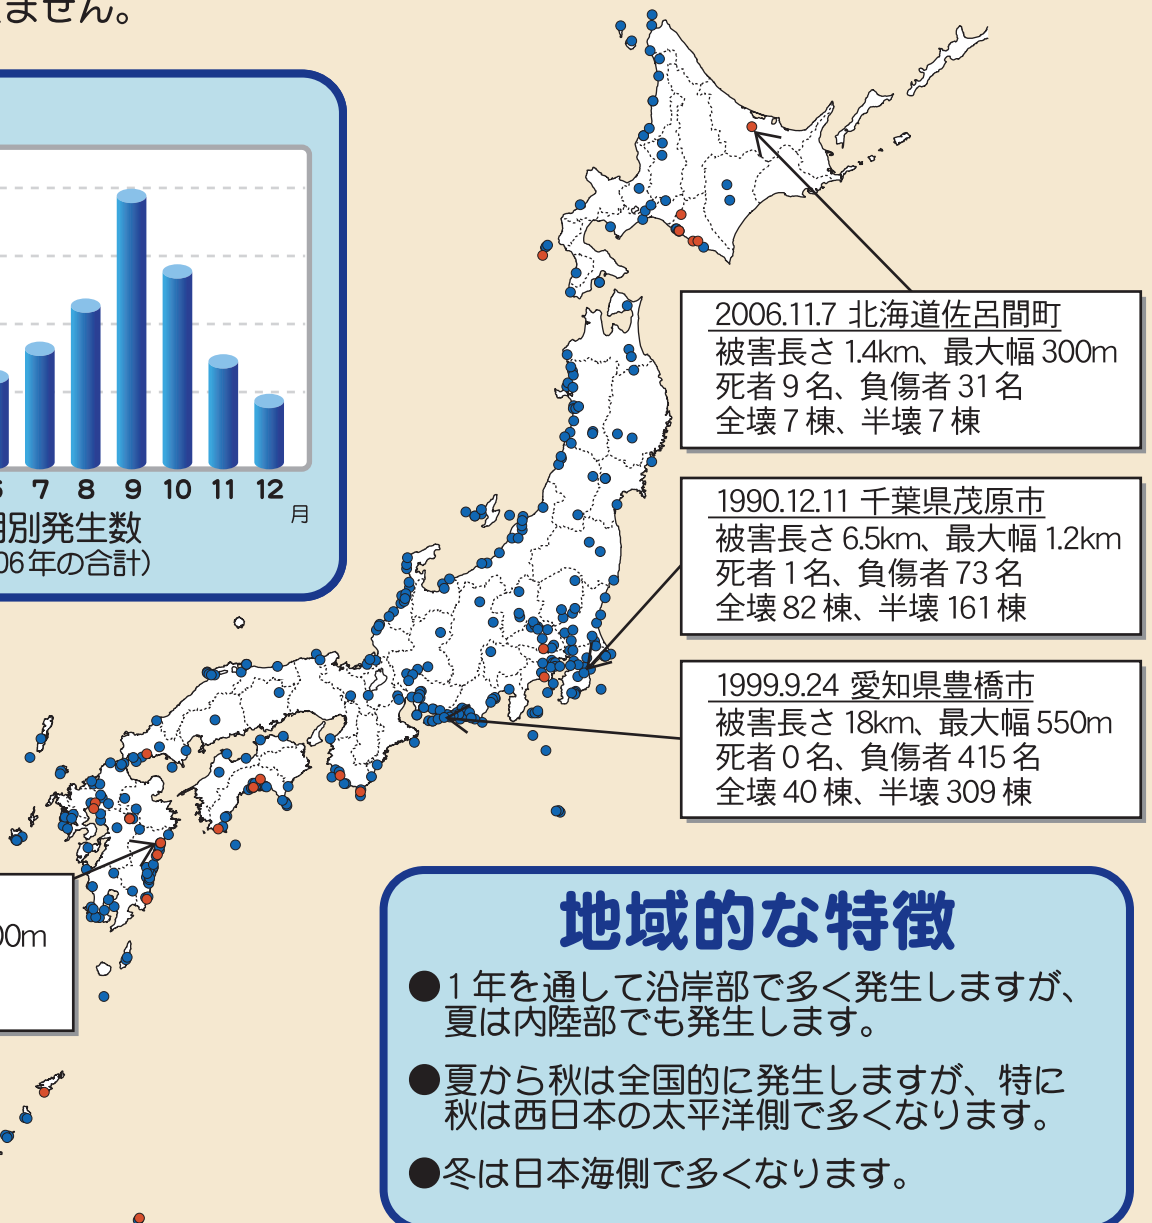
ません。

6 7 8 9 10 11 12 月
月別発生数
06年の合計)

2006.11.7 北海道佐呂間町
被害長さ 1.4km、最大幅 300m
死者 9 名、負傷者 31 名
全壊 7 棟、半壊 7 棟

1990.12.11 千葉県茂原市
被害長さ 6.5km、最大幅 1.2km
死者 1 名、負傷者 73 名
全壊 82 棟、半壊 161 棟

1999.9.24 愛知県豊橋市
被害長さ 18km、最大幅 550m
死者 0 名、負傷者 415 名
全壊 40 棟、半壊 309 棟

00m

地域的な特徴

●1 年を通して沿岸部で多く発生しますが、夏は内陸部でも発生します。

●夏から秋は全国的に発生しますが、特に秋は西日本の太平洋側で多くなります。

●冬は日本海側で多くなります。